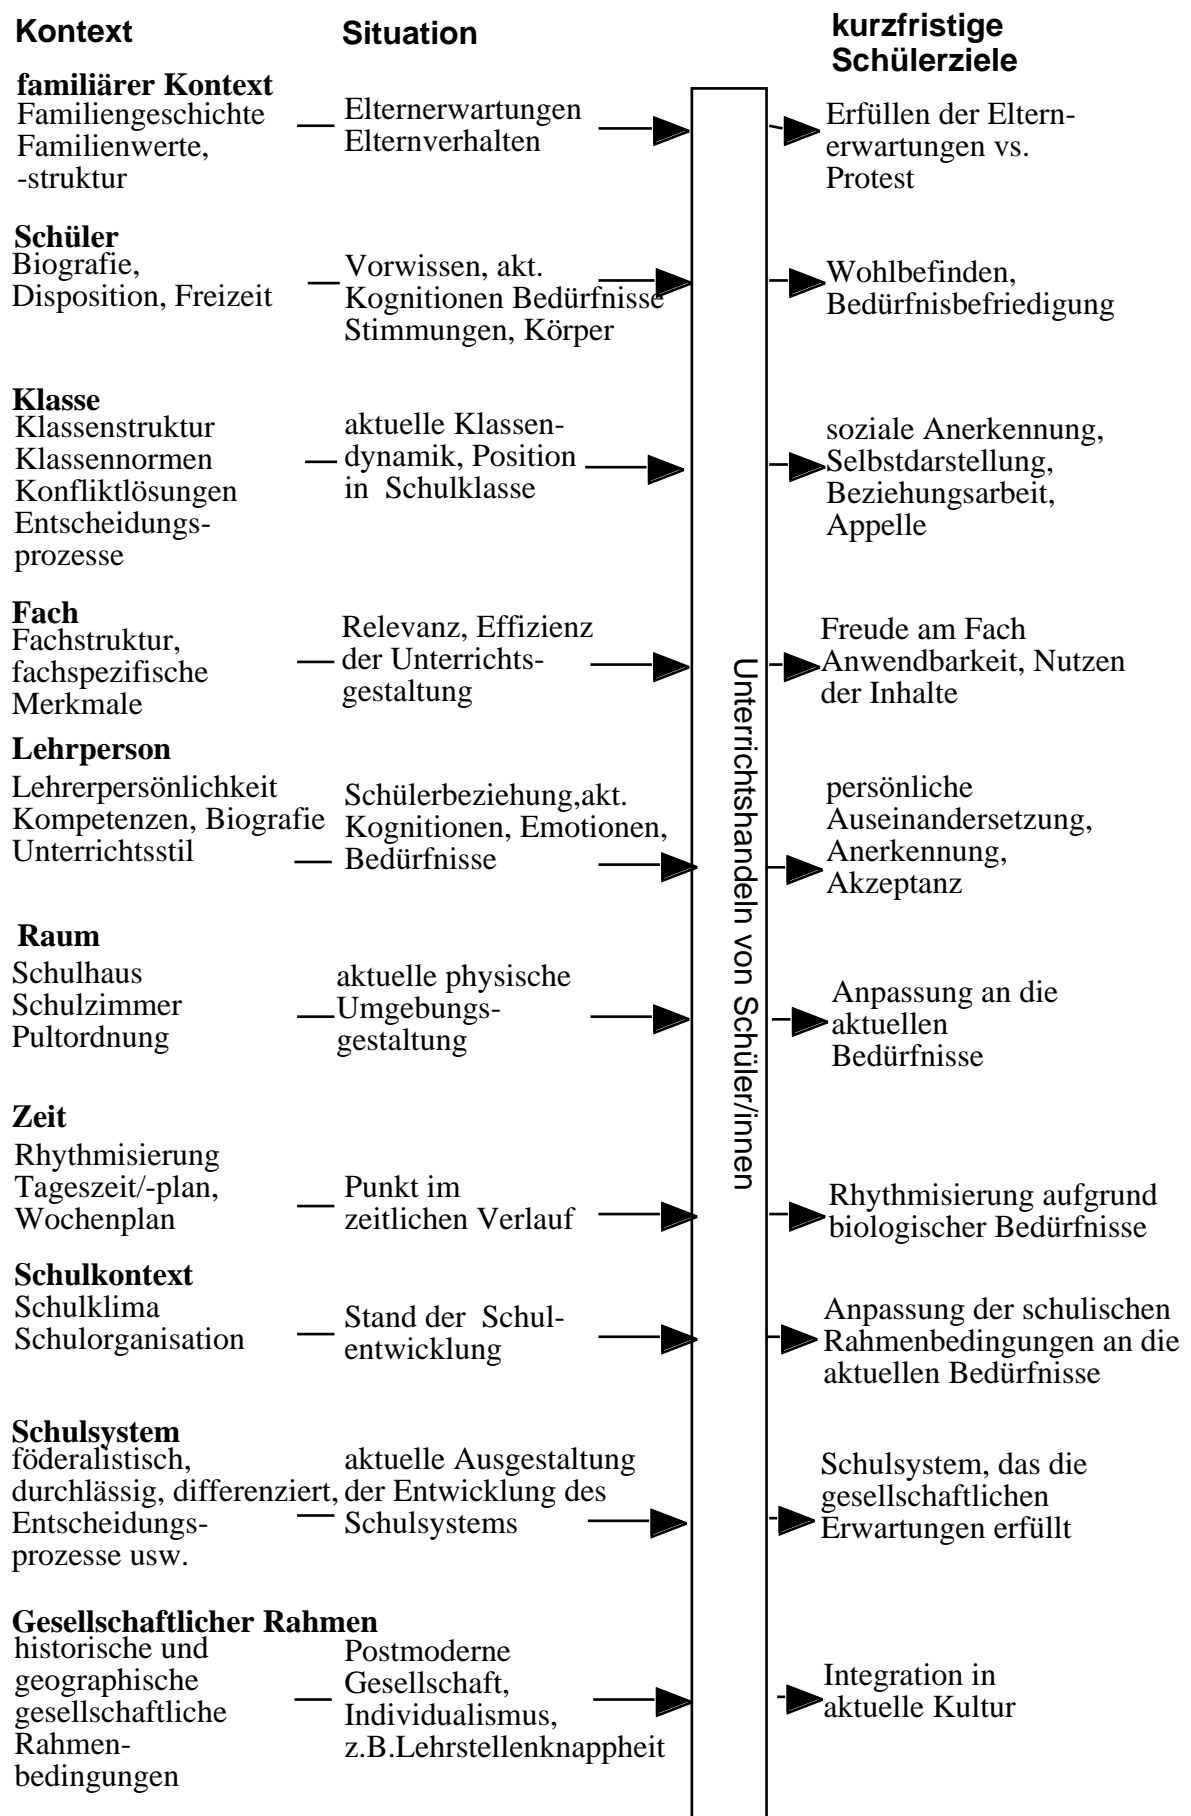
Kontext

Situation

kurzfristige Schülerziele

familiärer Kontext
Familiengeschichte
Familienwerte, -struktur

Elternerwartungen
Elternverhalten

Erfüllen der Elternerwartungen vs. Protest

Schüler
Biografie, Disposition, Freizeit

Vorwissen, akt. Kognitionen Bedürfnisse Stimmungen, Körper

Wohlbefinden, Bedürfnisbefriedigung

Klasse
Klassenstruktur
Klassennormen
Konfliktlösungen
Entscheidungsprozesse

aktuelle Klassendynamik, Position in Schulklasse

soziale Anerkennung, Selbstdarstellung, Beziehungsarbeit, Appelle

Fach
Fachstruktur, fachspezifische Merkmale

Relevanz, Effizienz der Unterrichtsgestaltung

Freude am Fach
Anwendbarkeit, Nutzen der Inhalte

Lehrperson
Lehrerpersönlichkeit
Kompetenzen, Biografie
Unterrichtsstil

Schülerbeziehung,akt. Kognitionen, Emotionen, Bedürfnisse

persönliche Auseinandersetzung, Anerkennung, Akzeptanz

Raum
Schulhaus
Schulzimmer
Pultordnung

aktuelle physische Umgebungsgestaltung

Anpassung an die aktuellen Bedürfnisse

Zeit
Rhythmisierung
Tageszeit/-plan, Wochenplan

Punkt im zeitlichen Verlauf

Rhythmisierung aufgrund biologischer Bedürfnisse

Schulkontext
Schulklima
Schulorganisation

Stand der Schulentwicklung

Anpassung der schulischen Rahmenbedingungen an die aktuellen Bedürfnisse

Schulsystem
föderalistisch, durchlässig, differenziert, Entscheidungsprozesse usw.

aktuelle Ausgestaltung der Entwicklung des Schulsystems

Schulsystem, das die gesellschaftlichen Erwartungen erfüllt

Gesellschaftlicher Rahmen
historische und geographische gesellschaftliche Rahmenbedingungen

Postmoderne Gesellschaft, Individualismus, z.B.Lehrstellenknappheit

Integration in aktuelle Kultur

Unterrichtshandeln von Schüler/innen